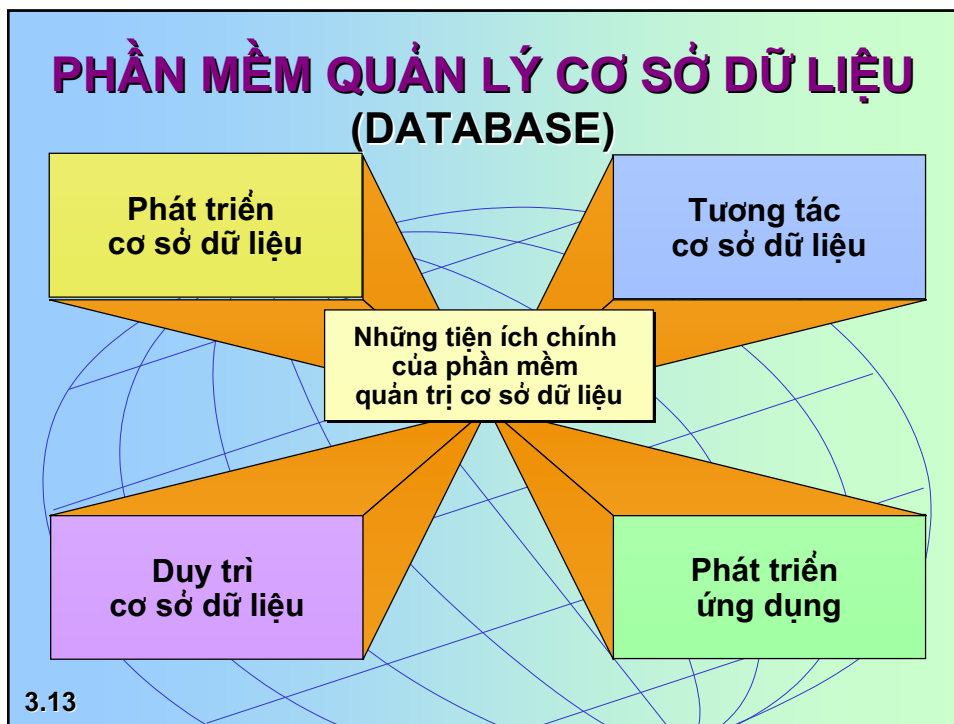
PHẦN MỀM QUẢN LÝ CƠ SỞ DỮ LIỆU
(DATABASE)

Phát triển
cơ sở dữ liệu

Tương tác
cơ sở dữ liệu

Những tiện ích chính
của phần mềm
quản trị cơ sở dữ liệu

Duy trì
cơ sở dữ liệu

Phát triển
ứng dụng

3.13